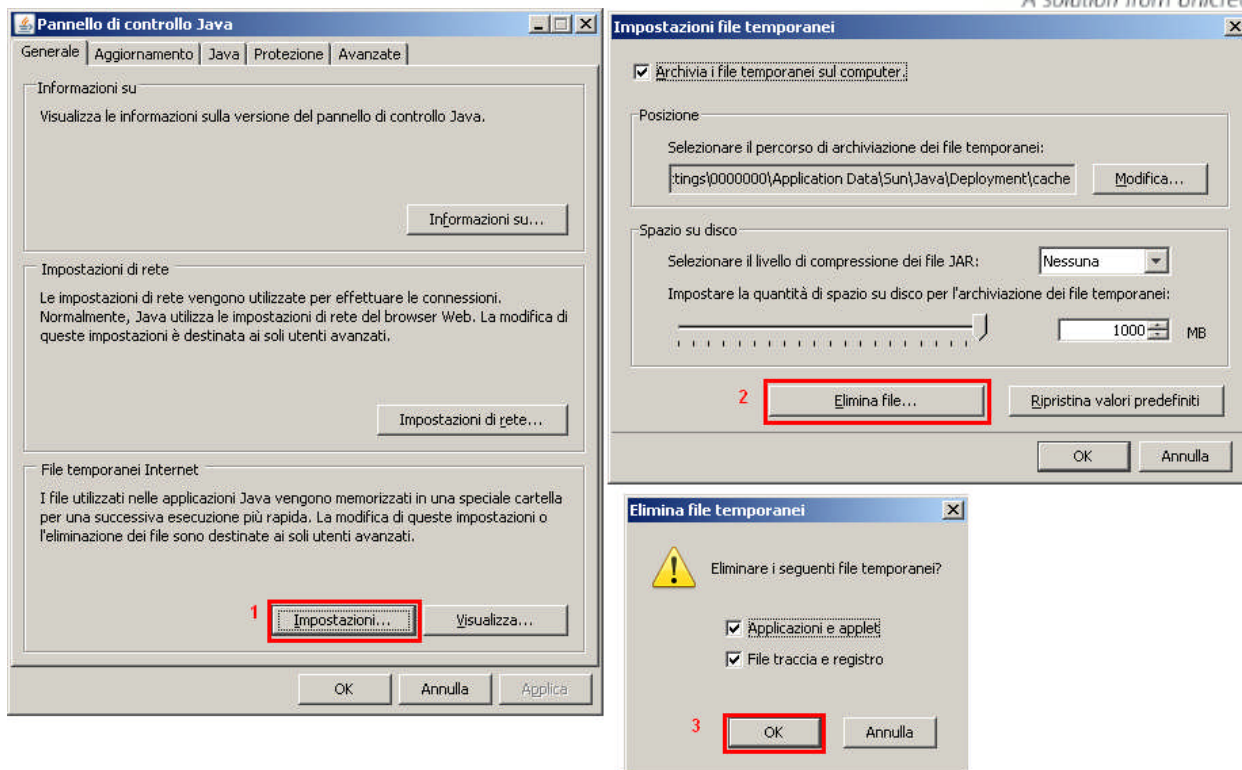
A solution from Unicre

Pannello di controllo Java

Generale | Aggiornamento | Java | Protezione | Avanzate

Informazioni su

Visualizza le informazioni sulla versione del pannello di controllo Java.

Informazioni su...

Impostazioni di rete

Le impostazioni di rete vengono utilizzate per effettuare le connessioni. Normalmente, Java utilizza le impostazioni di rete del browser Web. La modifica di queste impostazioni è destinata ai soli utenti avanzati.

Impostazioni di rete...

File temporanei Internet

I file utilizzati nelle applicazioni Java vengono memorizzati in una speciale cartella per una successiva esecuzione più rapida. La modifica di queste impostazioni o l'eliminazione dei file sono destinate ai soli utenti avanzati.

1 Impostazioni... Visualizza...

OK Annulla Applica

Impostazioni file temporanei

Archivia i file temporanei sul computer.

Posizione

Selezionare il percorso di archiviazione dei file temporanei:

:tings\0000000\Application Data\Sun\Java\Deployment\cache Modifica...

Spazio su disco

Selezionare il livello di compressione dei file JAR: Nessuna

Impostare la quantità di spazio su disco per l'archiviazione dei file temporanei:

1000 MB

2 Elimina file... Ripristina valori predefiniti

OK Annulla

Elimina file temporanei

Eliminare i seguenti file temporanei?

Applicazioni e applet

File traccia e registro

3 OK Annulla